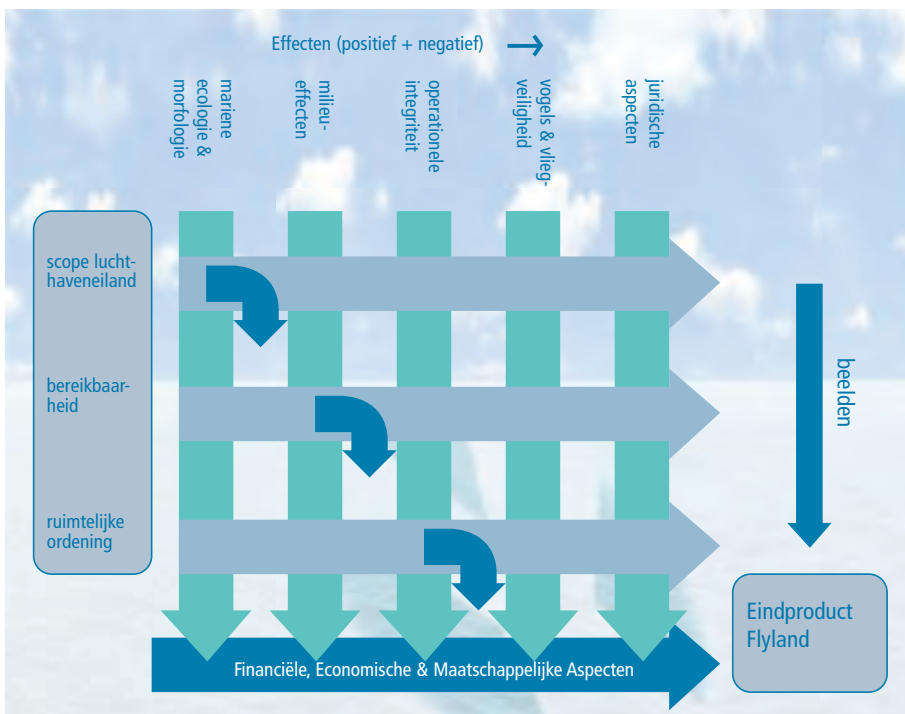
Effecten (positief + negatief)

mariene ecologie & morfologie

milieueffecten

operationele integriteit

vogels & vliegveiligheid

juridische aspecten

scope luchthaveneiland

bereikbaarheid

ruimtelijke ordening

beelden

Eindproduct Flyland

Financiële, Economische & Maatschappelijke Aspecten